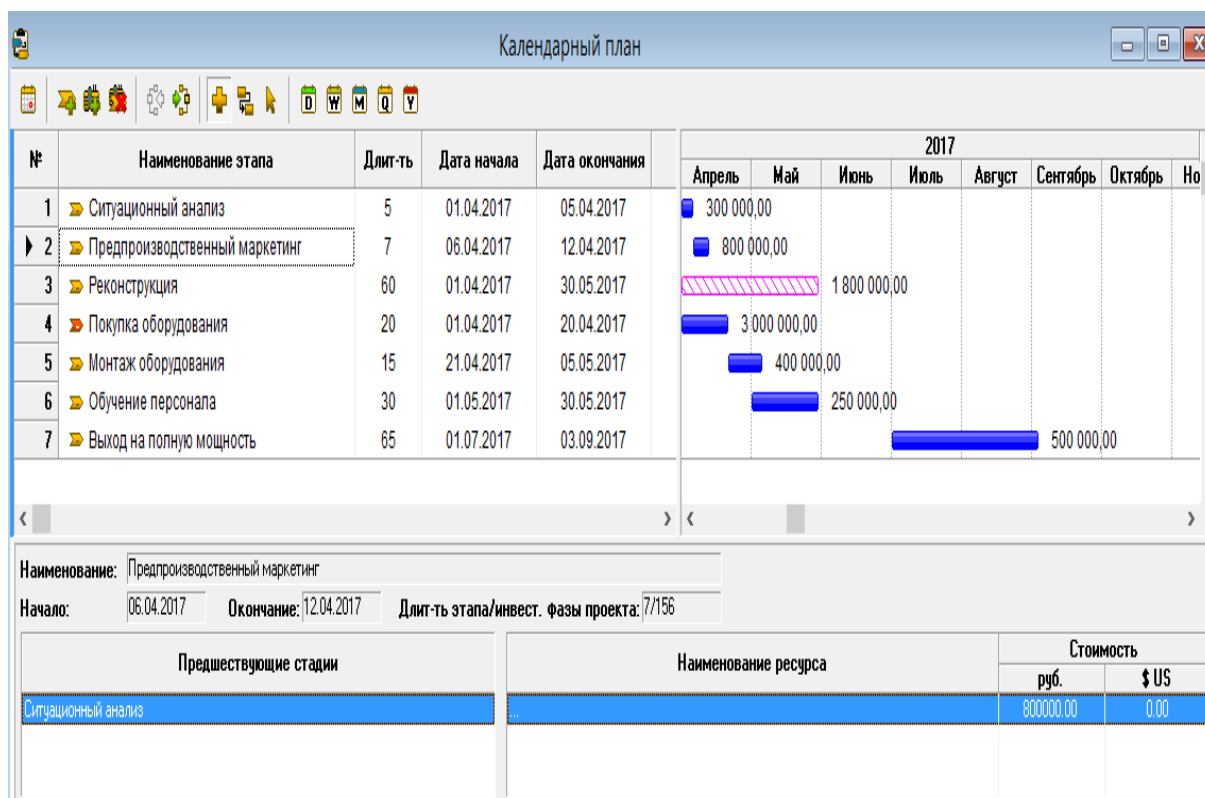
Календарный план

D W M Q Y

| № | Наименование этапа | Длит-ть | Дата начала | Дата окончания |
|---|---|---|---|---|
| 1 | Ситуационный анализ | 5 | 01.04.2017 | 05.04.2017 |
| 2 | Предпроизводственный маркетинг | 7 | 06.04.2017 | 12.04.2017 |
| 3 | Реконструкция | 60 | 01.04.2017 | 30.05.2017 |
| 4 | Покупка оборудования | 20 | 01.04.2017 | 20.04.2017 |
| 5 | Монтаж оборудования | 15 | 21.04.2017 | 05.05.2017 |
| 6 | Обучение персонала | 30 | 01.05.2017 | 30.05.2017 |
| 7 | Выход на полную мощность | 65 | 01.07.2017 | 03.09.2017 |

2017
Апрель Май Июнь Июль Август Сентябрь Октябрь Но

300 000,00
800 000,00
1 800 000,00
3 000 000,00
400 000,00
250 000,00
500 000,00

Наименование: Предпроизводственный маркетинг
Начало: 06.04.2017 Окончание: 12.04.2017 Длит-ть этапа/инвест. фазы проекта: 7/156

| Предшествующие стадии | Наименование ресурса | Стоимость руб. | Стоимость $ US |
|---|---|---|---|
| Ситуационный анализ | ... | 800000.00 | 0.00 |